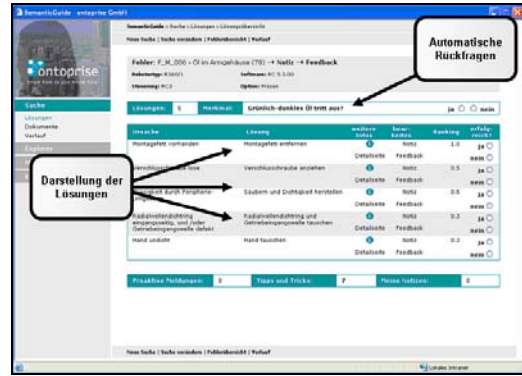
SemanticGuide - ontoprise GmbH

SemanticGuide > Suche > Lösungen > Lösungsübersicht

Neue Suche | Suche verändern | Fehlerübersicht | Verlauf

ontoprise

Automatische Rückfragen

Fehler: F_M_006 – Öl im Armgehäuse (TS) → Notiz → Feedback

Roboterreihe: KR6/01 Software: KC 5.3.00

Steuerung: KC2 Option: Pressen

Suche
Lösungen
Dokumente
Verlauf

Explorer

Lösungen: 5 Merkmal: Grünlich-dunkles Öl tritt aus? ja nein

| Ursache | Lösung | weitere Infos | bearbeiten | Ranking | erfolgreich? |
|---|---|---|---|---|---|
| Montagefett vorhanden | Montagefett entfernen | Detailseite | Notiz Feedback | 1.0 | ja nein |
| Verschlussschraube lose | Verschlussschraube anziehen | Detailseite | Notiz Feedback | 0.5 | ja nein |
| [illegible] durch Peripherie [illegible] | Säubern und Dichtigkeit herstellen | Detailseite | Notiz Feedback | 0.5 | ja nein |
| Radialwellendichtring eingangsseitig, und /oder Getriebeeingangswelle defekt | Radialwellendichtring und Getriebeeingangswelle tauschen | Detailseite | Notiz Feedback | 0.2 | ja nein |
| Hand undicht | Hand tauschen | Detailseite | Notiz Feedback | 0.2 | ja nein |

Darstellung der Lösungen

Proaktive Meldungen: 3 Tipps und Tricks: 7 Meine Notizen: 0

Neue Suche | Suche verändern | Fehlerübersicht | Verlauf

Lokales Intranet